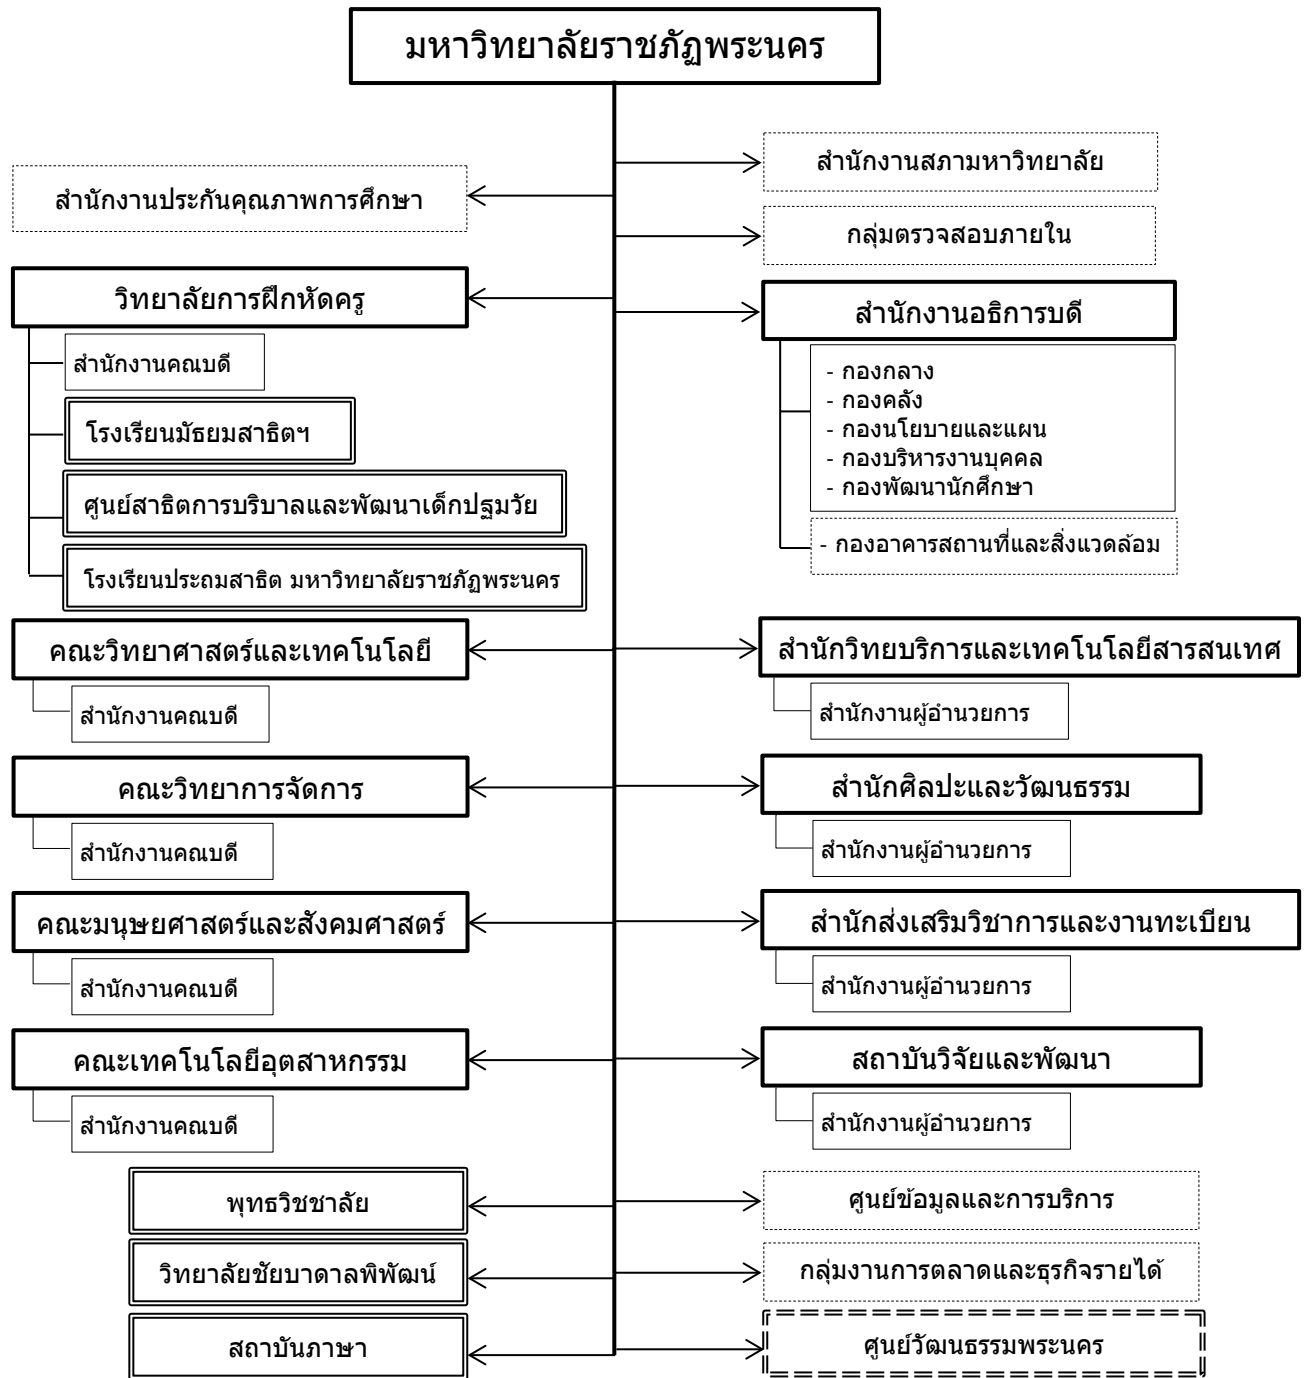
มหาวิทยาลัยราชภัฏพระนคร

สำนักงานประกันคุณภาพการศึกษา

วิทยาลัยการฝึกหัดครู

สำนักงานคณบดี

โรงเรียนมัธยมสาธิตฯ

ศูนย์สาธิตการบริบาลและพัฒนาเด็กปฐมวัย

โรงเรียนประถมสาธิต มหาวิทยาลัยราชภัฏพระนคร

คณะวิทยาศาสตร์และเทคโนโลยี

สำนักงานคณบดี

คณะวิทยาการจัดการ

สำนักงานคณบดี

คณะมนุษยศาสตร์และสังคมศาสตร์

สำนักงานคณบดี

คณะเทคโนโลยีอุตสาหกรรม

สำนักงานคณบดี

พุทธวิชชาลัย

วิทยาลัยชัยบาดาลพิพัฒน์

สถาบันภาษา

สำนักงานสภามหาวิทยาลัย

กลุ่มตรวจสอบภายใน

สำนักงานอธิการบดี

- กองกลาง
- กองคลัง
- กองนโยบายและแผน
- กองบริหารงานบุคคล
- กองพัฒนานักศึกษา

- กองอาคารสถานที่และสิ่งแวดล้อม

สำนักวิทยบริการและเทคโนโลยีสารสนเทศ

สำนักงานผู้อำนวยการ

สำนักศิลปะและวัฒนธรรม

สำนักงานผู้อำนวยการ

สำนักส่งเสริมวิชาการและงานทะเบียน

สำนักงานผู้อำนวยการ

สถาบันวิจัยและพัฒนา

สำนักงานผู้อำนวยการ

ศูนย์ข้อมูลและการบริการ

กลุ่มงานการตลาดและธุรกิจรายได้

ศูนย์วัฒนธรรมพระนคร